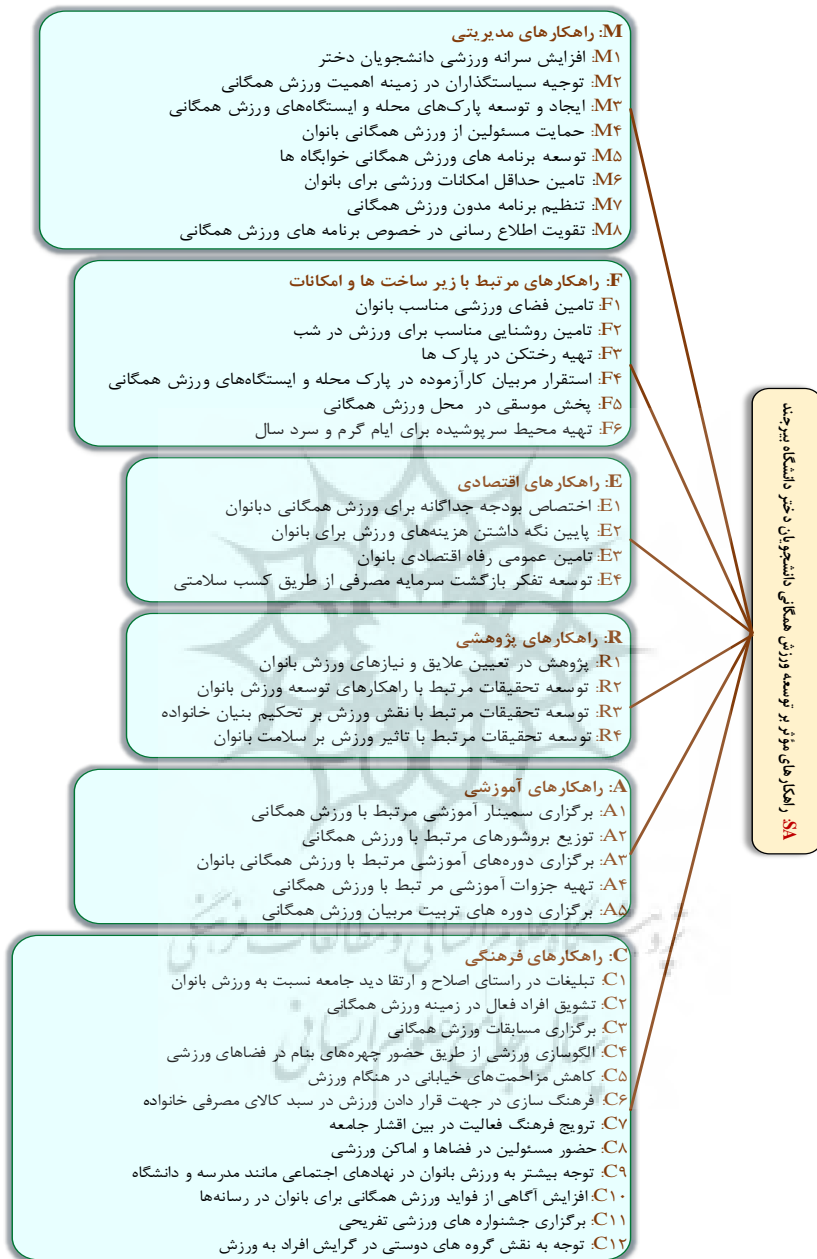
M: راهکارهای مدیریتی
M۱: افزایش سرانه ورزشی دانشجویان دختر
M۲: توجیه سیاستگذاران در زمینه اهمیت ورزش همگانی
M۳: ایجاد و توسعه پارک‌های محله و ایستگاه‌های ورزش همگانی
M۴: حمایت مسئولین از ورزش همگانی بانوان
M۵: توسعه برنامه های ورزش همگانی خوابگاه ها
M۶: تامین حداقل امکانات ورزشی برای بانوان
M۷: تنظیم برنامه مدون ورزش همگانی
M۸: تقویت اطلاع رسانی در خصوص برنامه های ورزش همگانی

F: راهکارهای مرتبط با زیر ساخت ها و امکانات
F۱: تامین فضای ورزشی مناسب بانوان
F۲: تامین روشنایی مناسب برای ورزش در شب
F۳: تهیه رختکن در پارک ها
F۴: استقرار مربیان کارآزموده در پارک محله و ایستگاه‌های ورزش همگانی
F۵: پخش موسقی در محل ورزش همگانی
F۶: تهیه محیط سرپوشیده برای ایام گرم و سرد سال

E: راهکارهای اقتصادی
E۱: اختصاص بودجه جداگانه برای ورزش همگانی دبانوان
E۲: پایین نگه داشتن هزینه‌های ورزش برای بانوان
E۳: تامین عمومی رفاه اقتصادی بانوان
E۴: توسعه تفکر بازگشت سرمایه مصرفی از طریق کسب سلامتی

R: راهکارهای پژوهشی
R۱: پژوهش در تعیین علایق و نیازهای ورزش بانوان
R۲: توسعه تحقیقات مرتبط با راهکارهای توسعه ورزش بانوان
R۳: توسعه تحقیقات مرتبط با نقش ورزش بر تحکیم بنیان خانواده
R۴: توسعه تحقیقات مرتبط با تاثیر ورزش بر سلامت بانوان

A: راهکارهای آموزشی
A۱: برگزاری سمینار آموزشی مرتبط با ورزش همگانی
A۲: توزیع بروشورهای مرتبط با ورزش همگانی
A۳: برگزاری دوره‌های آموزشی مرتبط با ورزش همگانی بانوان
A۴: تهیه جزوات آموزشی مر تبط با ورزش همگانی
A۵: برگزاری دوره های تربیت مربیان ورزش همگانی

C: راهکارهای فرهنگی
C۱: تبلیغات در راستای اصلاح و ارتقا دید جامعه نسبت به ورزش بانوان
C۲: تشویق افراد فعال در زمینه ورزش همگانی
C۳: برگزاری مسابقات ورزش همگانی
C۴: الگوسازی ورزشی از طریق حضور چهره‌های بنام در فضاهای ورزشی
C۵: کاهش مزاحمت‌های خیابانی در هنگام ورزش
C۶: فرهنگ سازی در جهت قرار دادن ورزش در سبد کالای مصرفی خانواده
C۷: ترویج فرهنگ فعالیت در بین اقشار جامعه
C۸: حضور مسئولین در فضاها و اماکن ورزشی
C۹: توجه بیشتر به ورزش بانوان در نهادهای اجتماعی مانند مدرسه و دانشگاه
C۱۰: افزایش آگاهی از فواید ورزش همگانی برای بانوان در رسانه‌ها
C۱۱: برگزاری جشنواره های ورزشی تفریحی
C۱۲: توجه به نقش گروه های دوستی در گرایش افراد به ورزش

SA: راهکارهای مؤثر بر توسعه ورزش همگانی دانشجویان دختر دانشگاه بیرجند